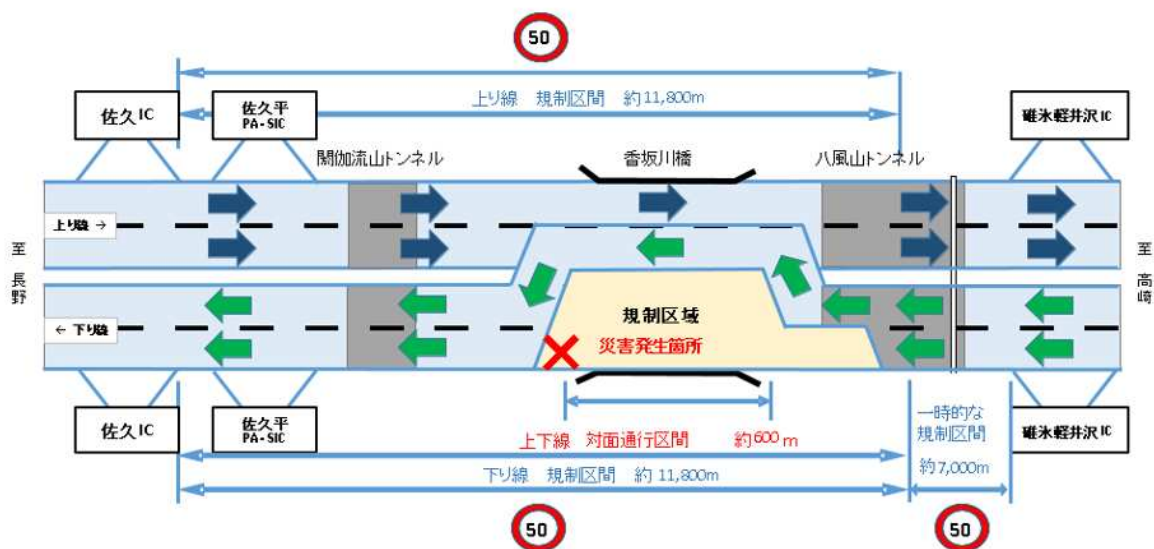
50

上り線　規制区間　約 11,800m

佐久IC

佐久平 PA・SIC

碓氷軽井沢IC

閼伽流山トンネル

香坂川橋

八風山トンネル

上り線 →

← 下り線

至 長野

至 高崎

規制区域

災害発生箇所

佐久IC

佐久平 PA・SIC

一時的な規制区間

碓氷軽井沢IC

上下線　対面通行区間　約600 m

下り線　規制区間　約 11,800m

約7,000m

50

50